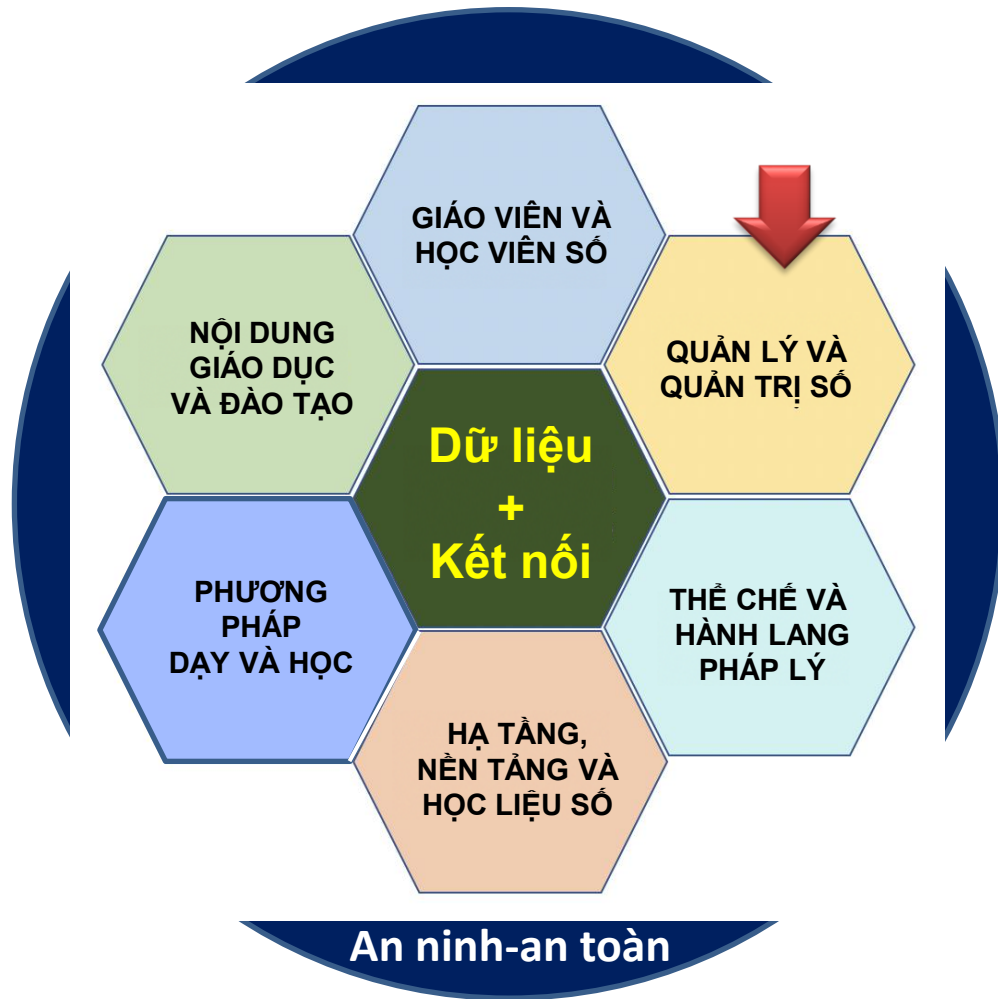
GIÁO VIÊN VÀ HỌC VIÊN SỐ

NỘI DUNG GIÁO DỤC VÀ ĐÀO TẠO

QUẢN LÝ VÀ QUẢN TRỊ SỐ

Dữ liệu + Kết nối

PHƯƠNG PHÁP DẠY VÀ HỌC

THỂ CHẾ VÀ HÀNH LANG PHÁP LÝ

HẠ TẦNG, NỀN TẢNG VÀ HỌC LIỆU SỐ

An ninh-an toàn